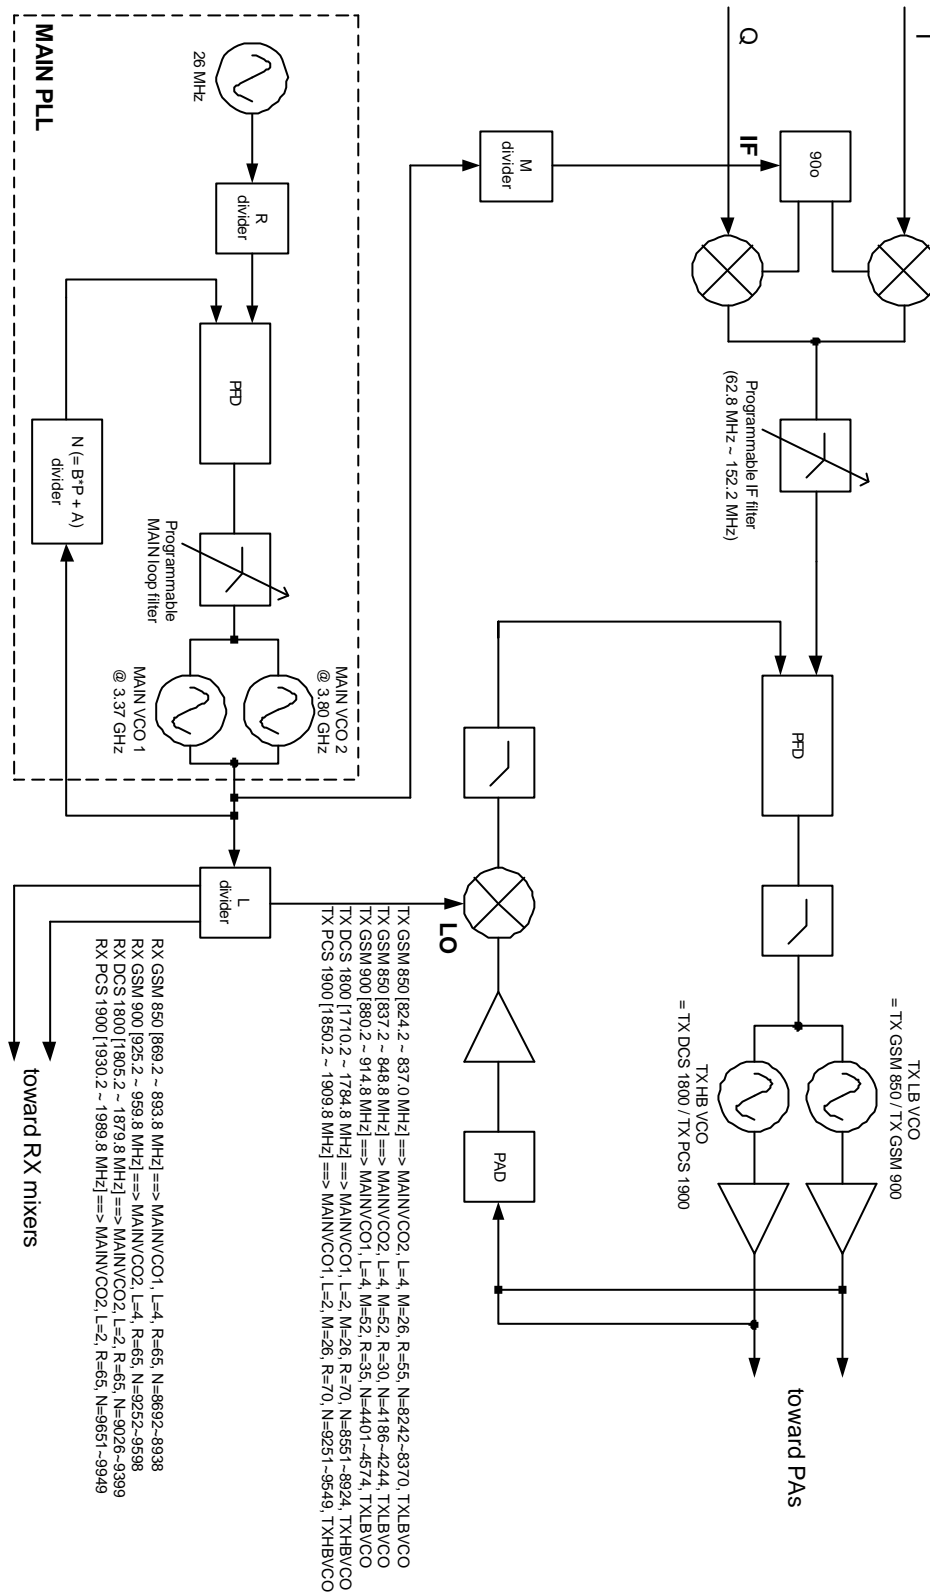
MAIN PLL

26 MHz

R divider

PFD

N (= B*P + A) divider

Programmable MAIN loop filter

MAIN VCO 2 @ 3.80 GHz

MAIN VCO 1 @ 3.37 GHz

M divider

L divider

Q

I

IF

90o

Programmable IF filter (62.8 MHz ~ 152.2 MHz)

PFD

LO

PAD

TX LB VCO = TX GSM 850 / TX GSM 900

TX HB VCO = TX DCS 1800 / TX PCS 1900

toward PAs

TX GSM 850 [824.2 ~ 837.0 MHz] ==> MAINVCO2, L=4, M=26, R=55, N=8242~8370, TXLBVCO
TX GSM 850 [837.2 ~ 848.8 MHz] ==> MAINVCO2, L=4, M=52, R=30, N=4186~4244, TXLBVCO
TX GSM 900 [880.2 ~ 914.8 MHz] ==> MAINVCO1, L=4, M=52, R=35, N=4401~4574, TXLBVCO
TX DCS 1800 [1710.2 ~ 1784.8 MHz] ==> MAINVCO1, L=2, M=26, R=70, N=8551~8924, TXHBVCO
TX PCS 1900 [1850.2 ~ 1909.8 MHz] ==> MAINVCO1, L=2, M=26, R=70, N=9251~9549, TXHBVCO

RX GSM 850 [869.2 ~ 893.8 MHz] ==> MAINVCO1, L=4, R=65, N=8692~8938
RX GSM 900 [925.2 ~ 959.8 MHz] ==> MAINVCO2, L=4, R=65, N=9252~9598
RX DCS 1800 [1805.2 ~ 1879.8 MHz] ==> MAINVCO2, L=2, R=65, N=9026~9399
RX PCS 1900 [1930.2 ~ 1989.8 MHz] ==> MAINVCO2, L=2, R=65, N=9651~9949

toward RX mixers